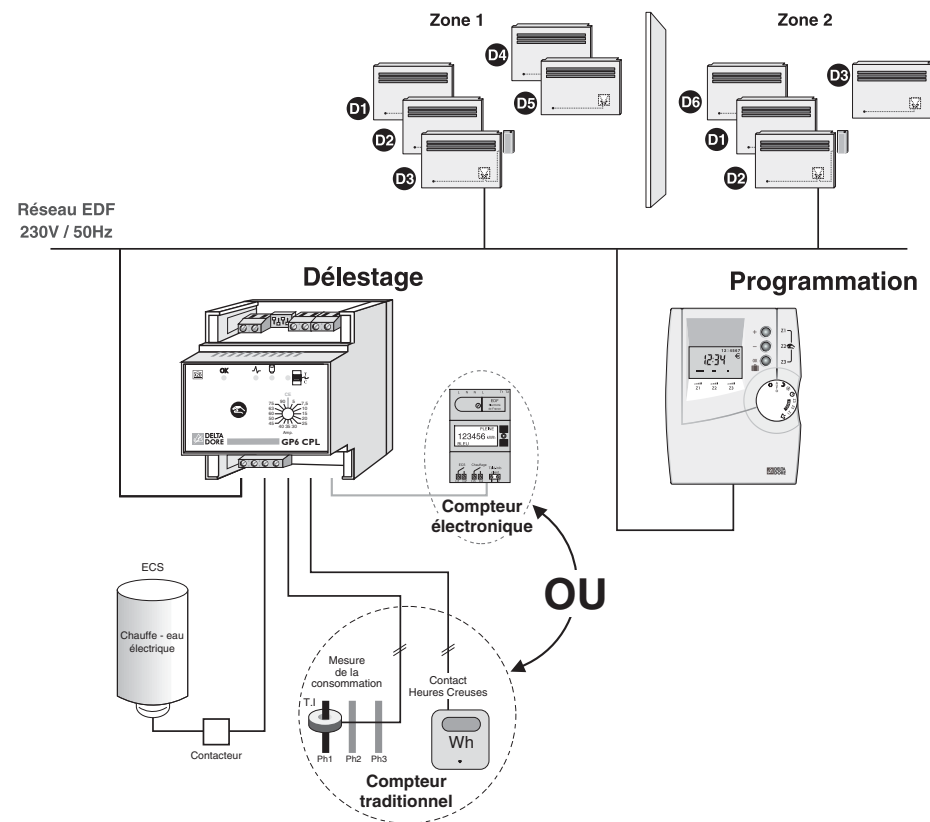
Zone 1

Zone 2

D4

D1

D5

D2

D3

D6

D3

D1

D2

Réseau EDF
230V / 50Hz

Délestage

Programmation

OK

DELTA DORE

GP6 CPL

12:34

123456

Compteur électronique

OU

ECS

Chauffe - eau électrique

Contacteur

Mesure de la consommation

T.I

Ph1

Ph2

Ph3

Contact Heures Creuses

Wh

Compteur traditionnel